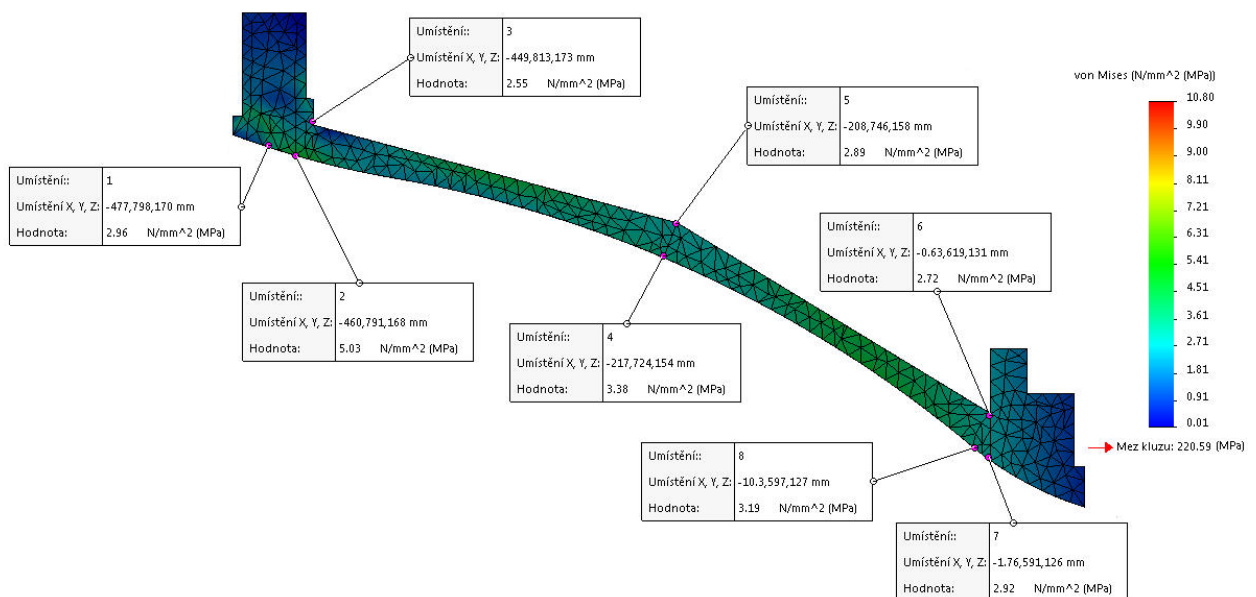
| Umístění:: | 3 |
|---|---|
| Umístění X, Y, Z: | -449,813,173 mm |
| Hodnota: | 2.55 N/mm^2 (MPa) |

von Mises (N/mm^2 (MPa))

10.80
9.90
9.00
8.11
7.21
6.31
5.41
4.51
3.61
2.71
1.81
0.91
0.01

| Umístění:: | 5 |
|---|---|
| Umístění X, Y, Z: | -208,746,158 mm |
| Hodnota: | 2.89 N/mm^2 (MPa) |

| Umístění:: | 1 |
|---|---|
| Umístění X, Y, Z: | -477,798,170 mm |
| Hodnota: | 2.96 N/mm^2 (MPa) |

| Umístění:: | 6 |
|---|---|
| Umístění X, Y, Z: | -0.63,619,131 mm |
| Hodnota: | 2.72 N/mm^2 (MPa) |

| Umístění:: | 2 |
|---|---|
| Umístění X, Y, Z: | -460,791,168 mm |
| Hodnota: | 5.03 N/mm^2 (MPa) |

| Umístění:: | 4 |
|---|---|
| Umístění X, Y, Z: | -217,724,154 mm |
| Hodnota: | 3.38 N/mm^2 (MPa) |

Mez kluzu: 220.59 (MPa)

| Umístění:: | 8 |
|---|---|
| Umístění X, Y, Z: | -10.3,597,127 mm |
| Hodnota: | 3.19 N/mm^2 (MPa) |

| Umístění:: | 7 |
|---|---|
| Umístění X, Y, Z: | -1.76,591,126 mm |
| Hodnota: | 2.92 N/mm^2 (MPa) |